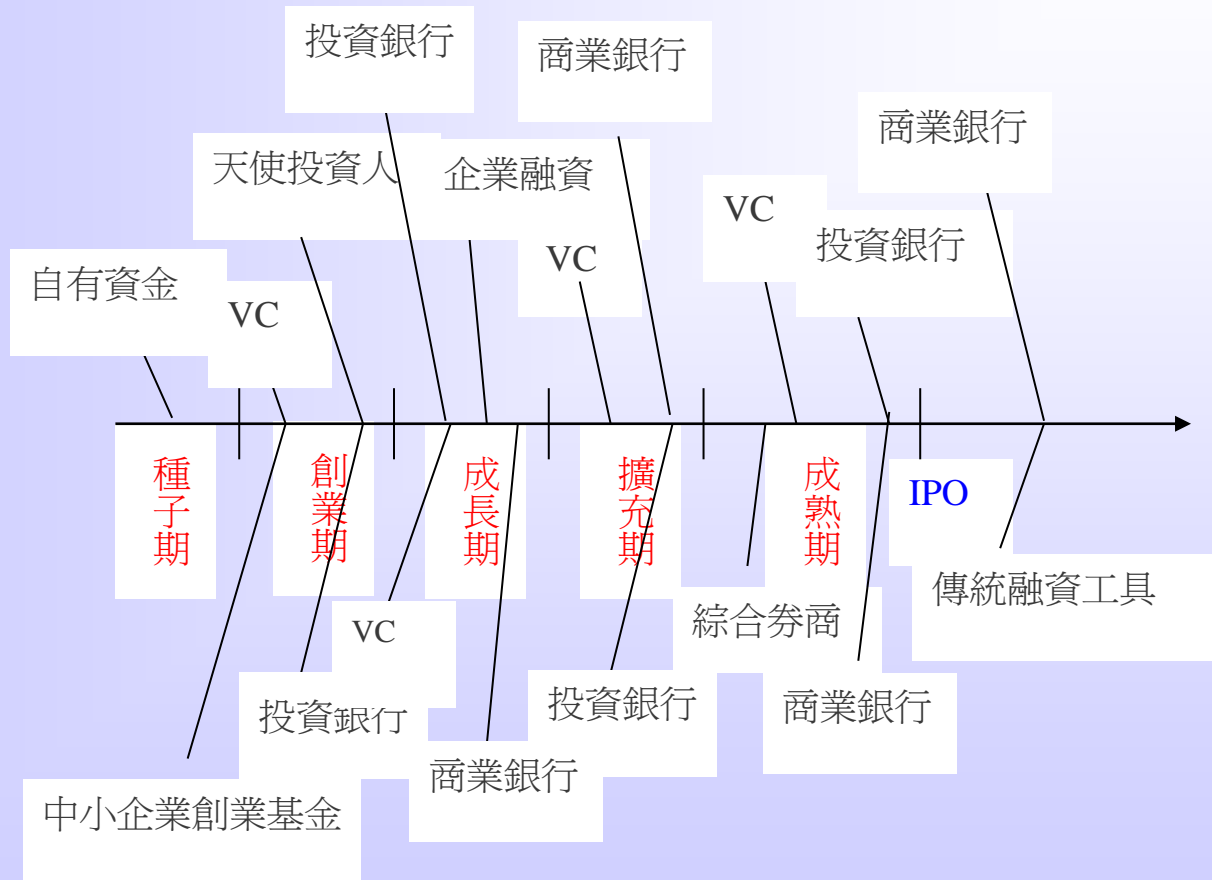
投資銀行

商業銀行

商業銀行

天使投資人

企業融資

VC

VC

投資銀行

自有資金

VC

種子期

創業期

成長期

擴充期

成熟期

IPO

傳統融資工具

綜合券商

VC

投資銀行

投資銀行

商業銀行

商業銀行

中小企業創業基金